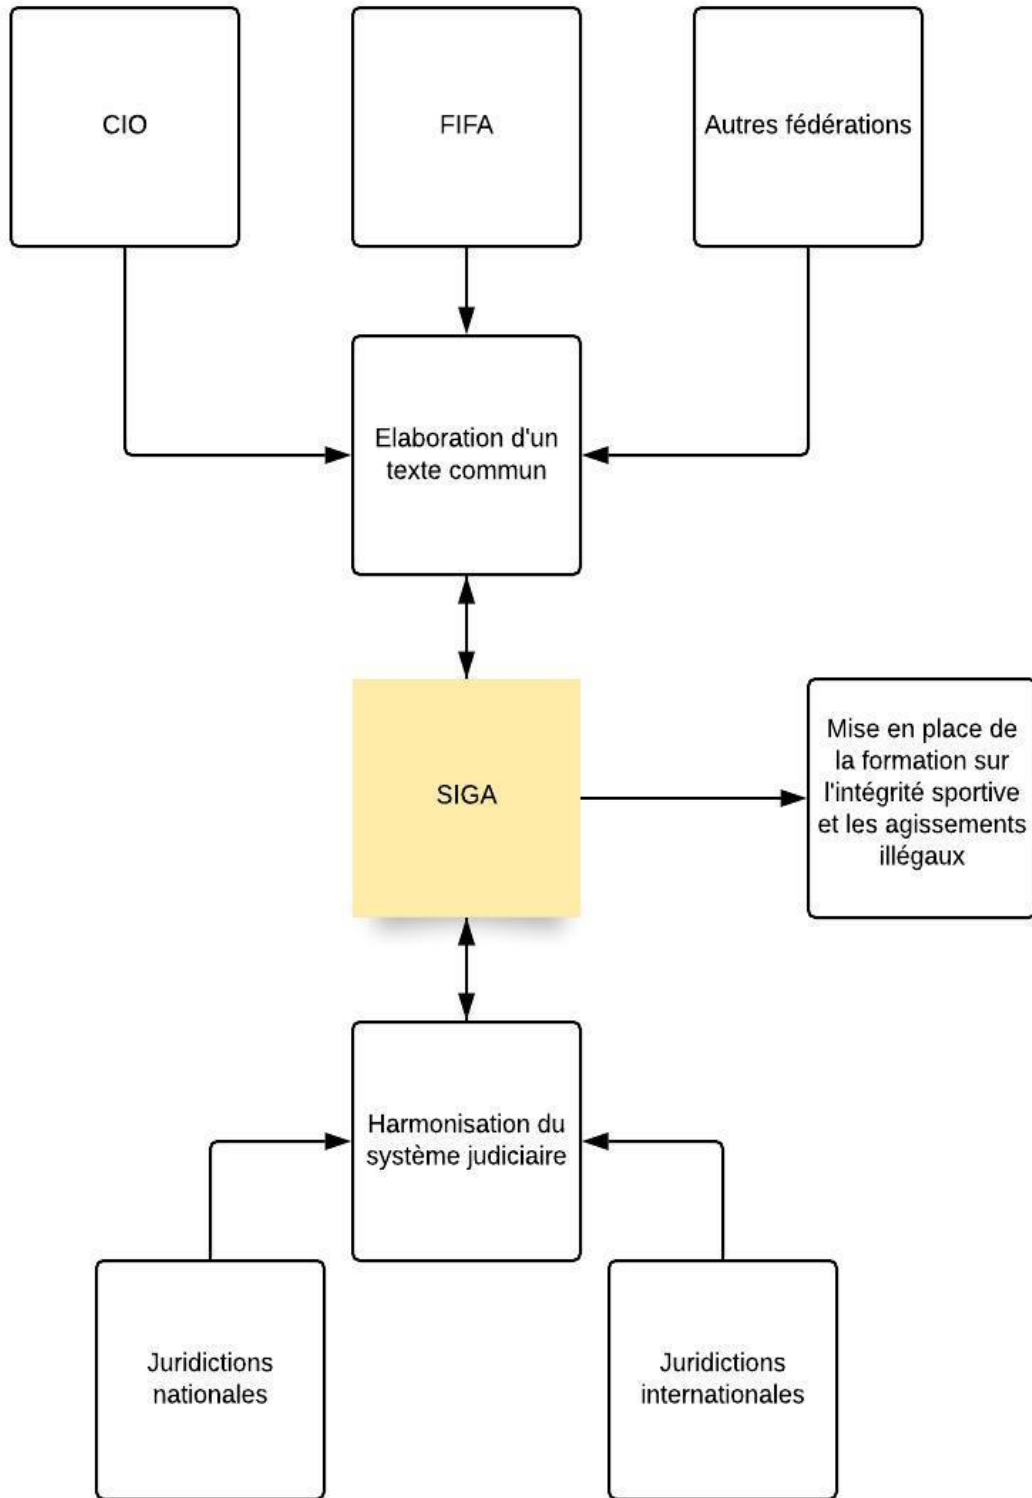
CIO

FIFA

Autres fédérations

Elaboration d'un texte commun

SIGA

Mise en place de la formation sur l'intégrité sportive et les agissements illégaux

Harmonisation du système judiciaire

Juridictions nationales

Juridictions internationales